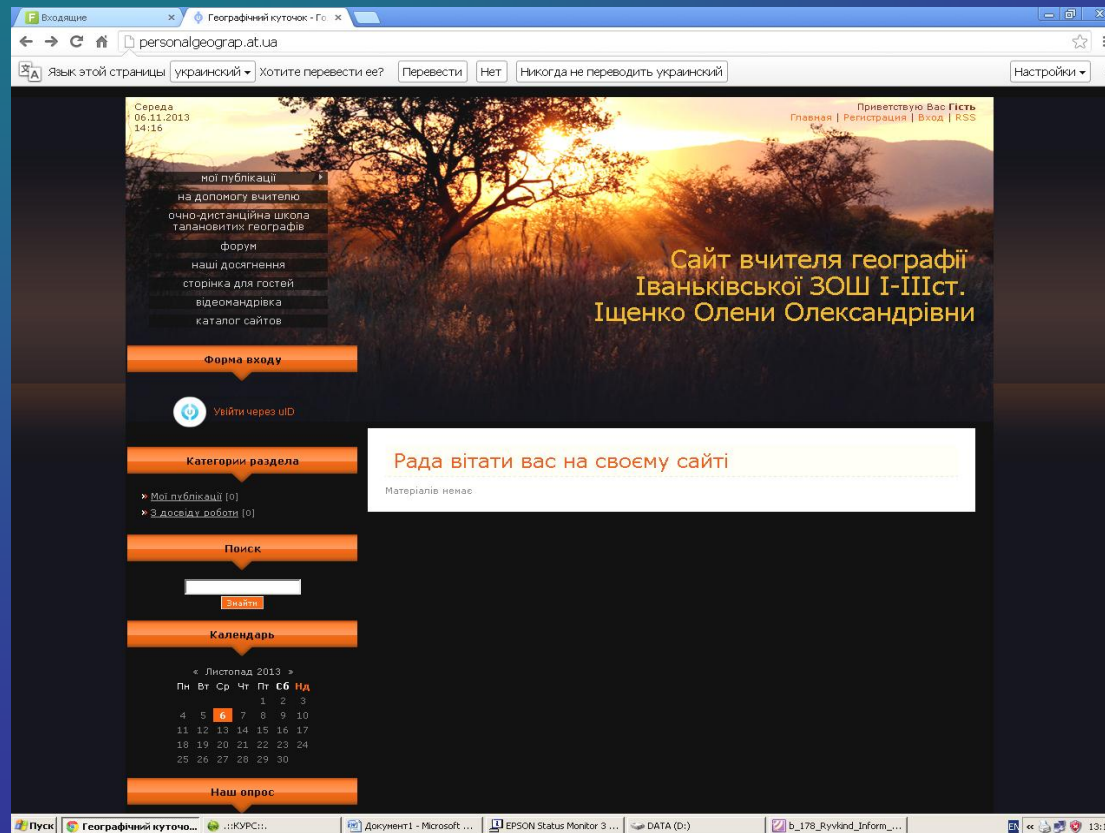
Входящие
Географічний куточок - Го
personalgeograp.at.ua

Язык этой страницы украинский Хотите перевести ее? Перевести Нет Никогда не переводить украинский Настройки

Середа
06.11.2013
14:16

Приветствую Вас Гість
Главная | Регистрация | Вход | RSS

мої публікації
на допомогу вчителю
очно-дистанційна школа тапановитих географів
форум
наші досягнення
сторінка для гостей
відеомандрівка
каталог сайтов

Сайт вчителя географії Іваньківської ЗОШ І-ІІІст. Іщенко Олени Олександрівни

Форма входу

Увійти через uID

Категории раздела

Мої публікації [0]
З досвіду роботи [0]

Поиск

Знайти

Календарь

« Листопад 2013 »

| Пн | Вт | Ср | Чт | Пт | Сб | Нд |
|---|---|---|---|---|---|---|
| | | | | 1 | 2 | 3 |
| 4 | 5 | 6 | 7 | 8 | 9 | 10 |
| 11 | 12 | 13 | 14 | 15 | 16 | 17 |
| 18 | 19 | 20 | 21 | 22 | 23 | 24 |
| 25 | 26 | 27 | 28 | 29 | 30 | |

Наш опрос

Рада вітати вас на своєму сайті

Матеріалів немає

Пуск Географічний куточо... .::КУРС::. Документ1 - Microsoft ... EPSON Status Monitor 3 ... DATA (D:) b_178_Ryvkind_Inform_... EN 13: